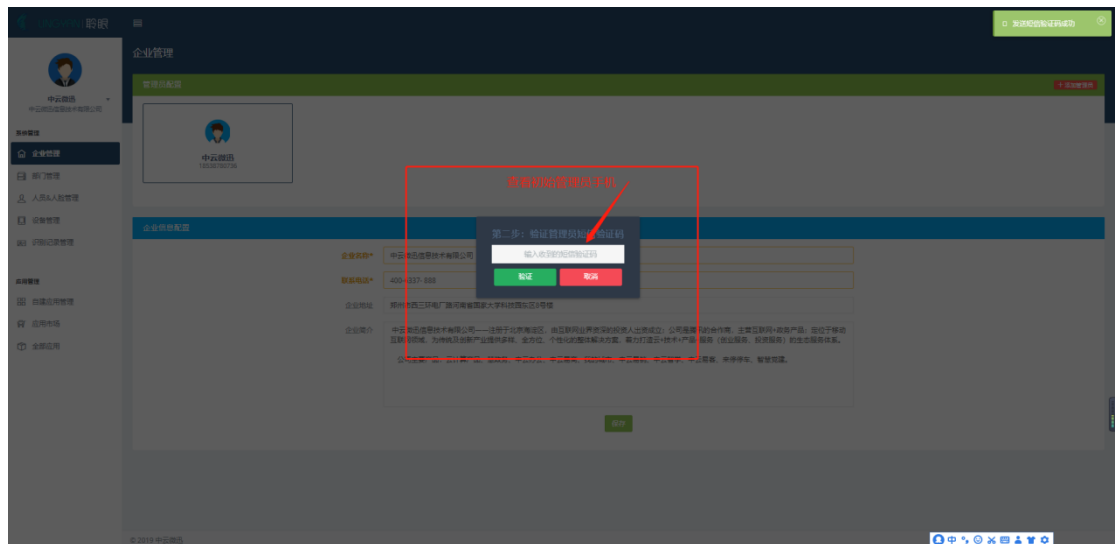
企业管理

发送短信验证码成功

中云微迅

系统管理

企业管理

部门管理

人员&人脸管理

设备管理

识别记录管理

应用管理

已建应用管理

应用市场

全部应用

管理员配置

中云微迅

请查收管理员手机

第二步：验证管理员短信验证码

输入收到的短信验证码

验证

取消

企业信息配置

企业名称*

联系电话*

400-

企业地址

企业简介

© 2019 中云微迅